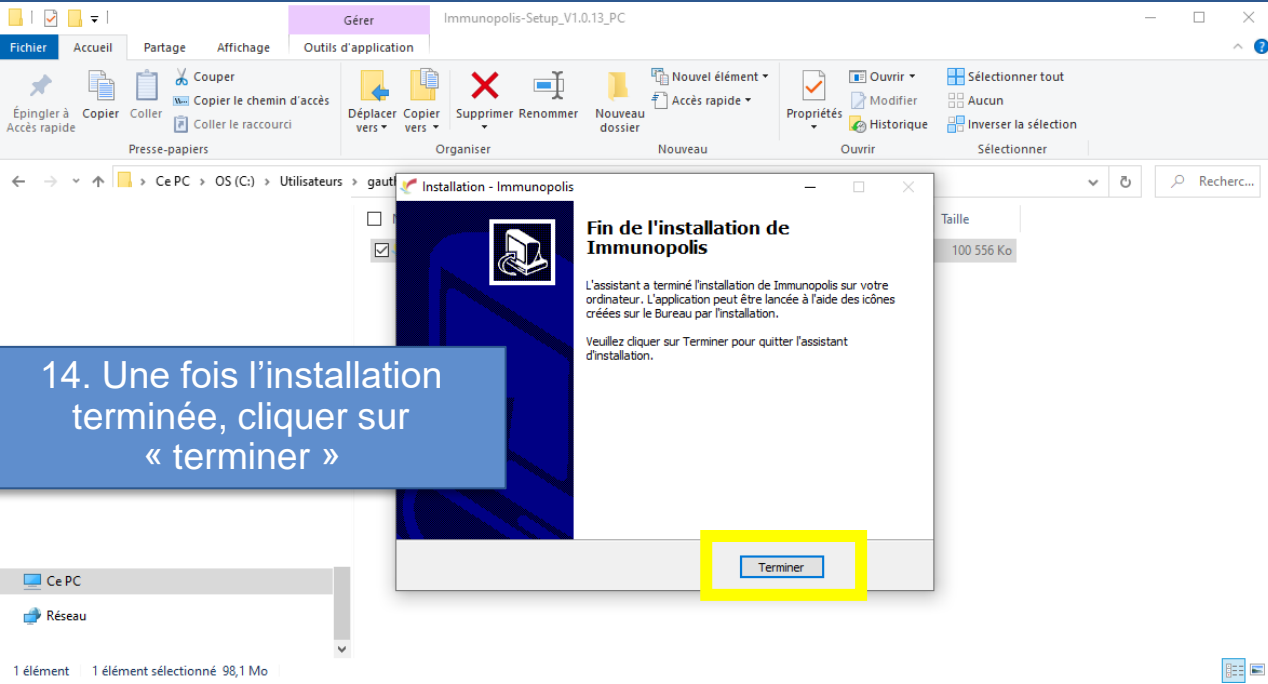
Gérer

Immunopolis-Setup_V1.0.13_PC

Fichier Accueil Partage Affichage Outils d'application

Épingler à Accès rapide Copier Coller Couper Copier le chemin d'accès Coller le raccourci Presse-papiers

Déplacer vers Copier vers Supprimer Renommer Organiser

Nouveau dossier Nouvel élément Accès rapide Nouveau

Propriétés Ouvrir Modifier Historique Ouvrir

Sélectionner tout Aucun Inverser la sélection Sélectionner

Ce PC › OS (C:) › Utilisateurs › gaut

Recherc...

Taille

100 556 Ko

Installation - Immunopolis

Fin de l'installation de Immunopolis

L'assistant a terminé l'installation de Immunopolis sur votre ordinateur. L'application peut être lancée à l'aide des icônes créées sur le Bureau par l'installation.

Veuillez cliquer sur Terminer pour quitter l'assistant d'installation.

Terminer

14. Une fois l'installation terminée, cliquer sur « terminer »

Ce PC

Réseau

1 élément 1 élément sélectionné 98,1 Mo